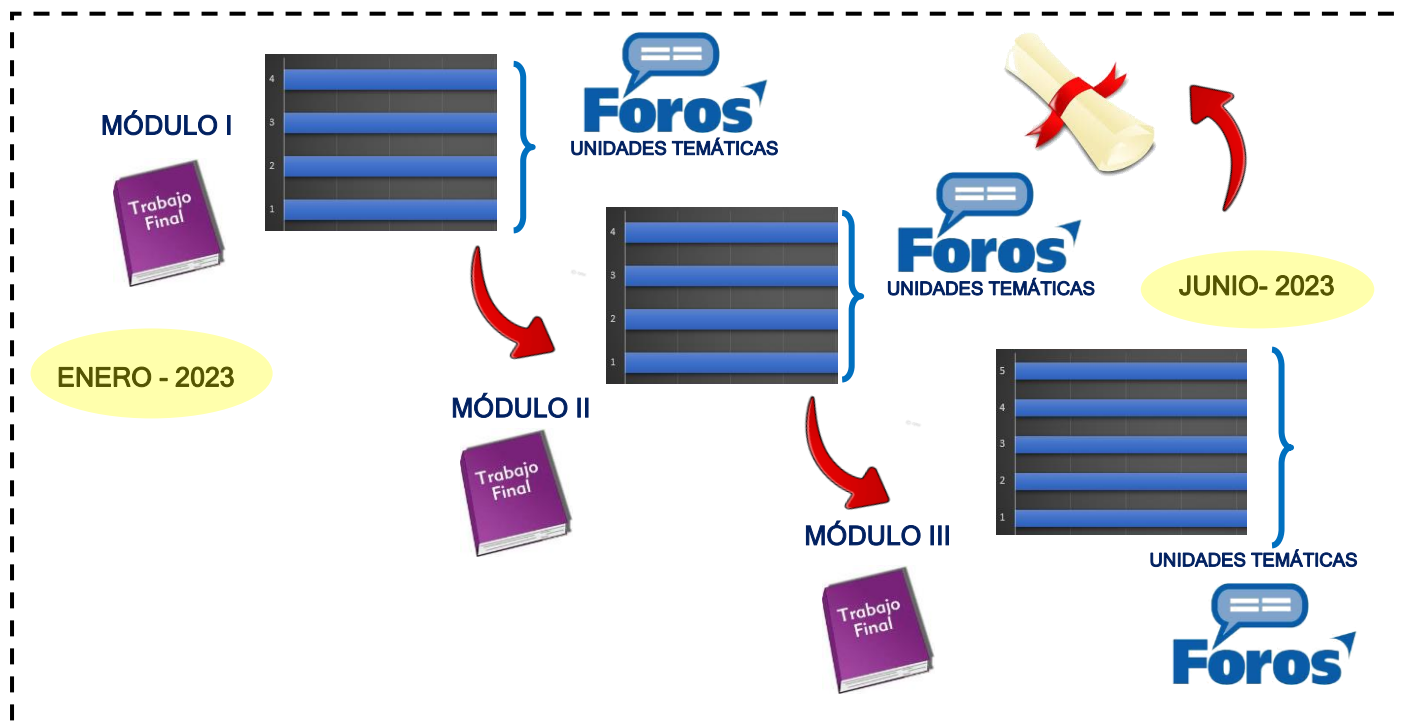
MÓDULO I

Trabajo Final

4
3
2
1

Foros
UNIDADES TEMÁTICAS

ENERO - 2023

4
3
2
1

Foros
UNIDADES TEMÁTICAS

MÓDULO II

Trabajo Final

JUNIO- 2023

5
4
3
2
1

MÓDULO III

Trabajo Final

UNIDADES TEMÁTICAS

Foros